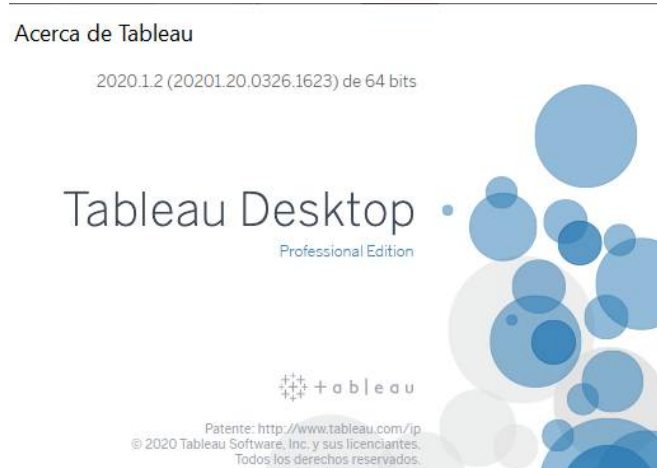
Acerca de Tableau

2020.1.2 (20201.20.0326.1623) de 64 bits

Tableau Desktop

Professional Edition

+ a b | e a u

Patente: http://www.tableau.com/ip
© 2020 Tableau Software, Inc. y sus licenciantes.
Todos los derechos reservados.